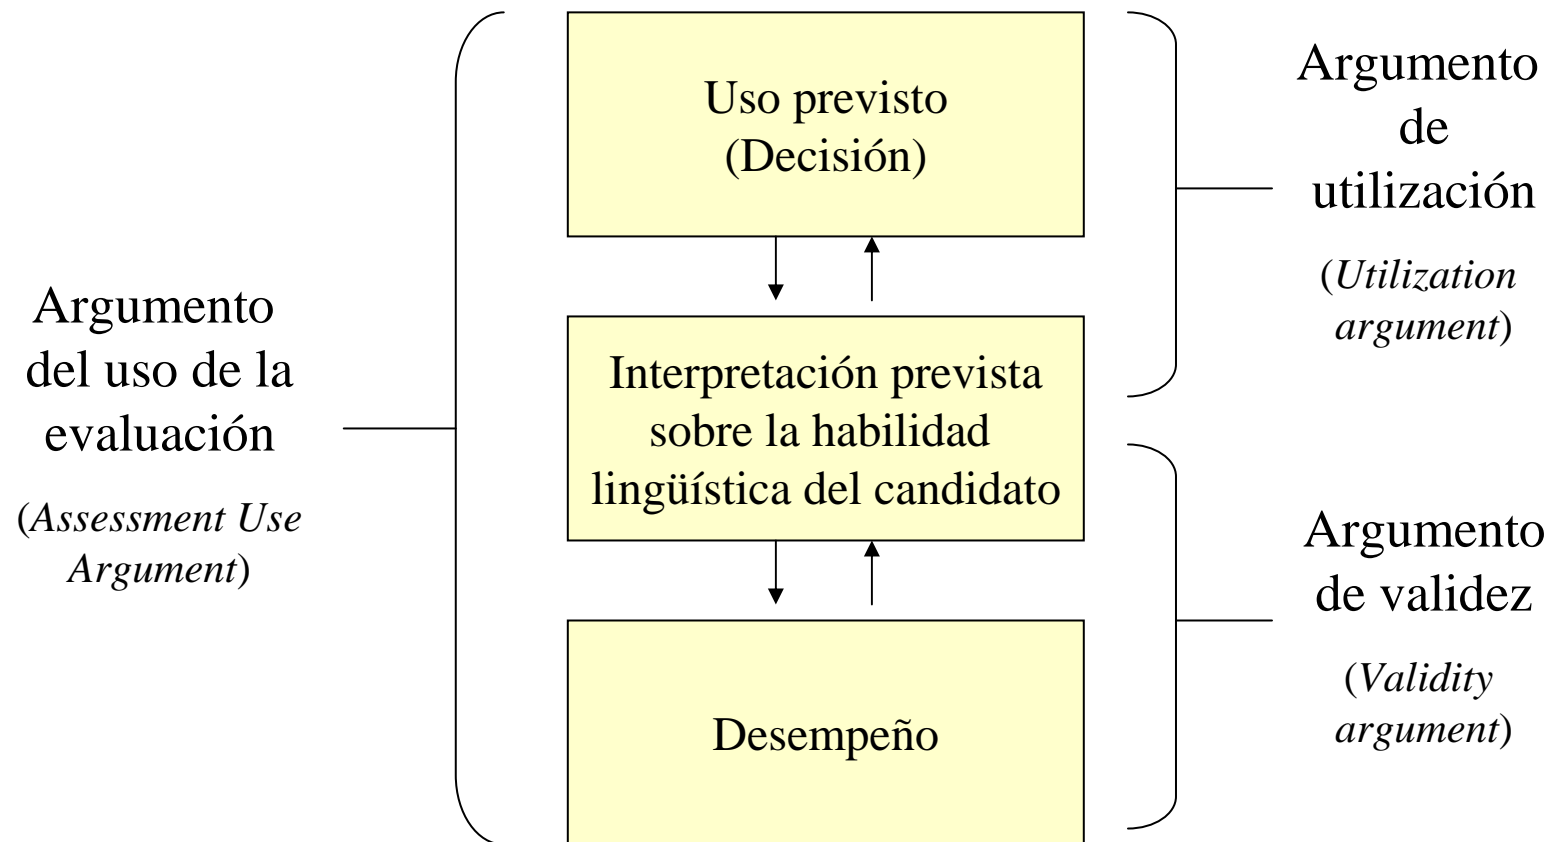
Argumento del uso de la evaluación

(*Assessment Use Argument*)

Uso previsto (Decisión)

Interpretación prevista sobre la habilidad lingüística del candidato

Desempeño

Argumento de utilización

(*Utilization argument*)

Argumento de validez

(*Validity argument*)